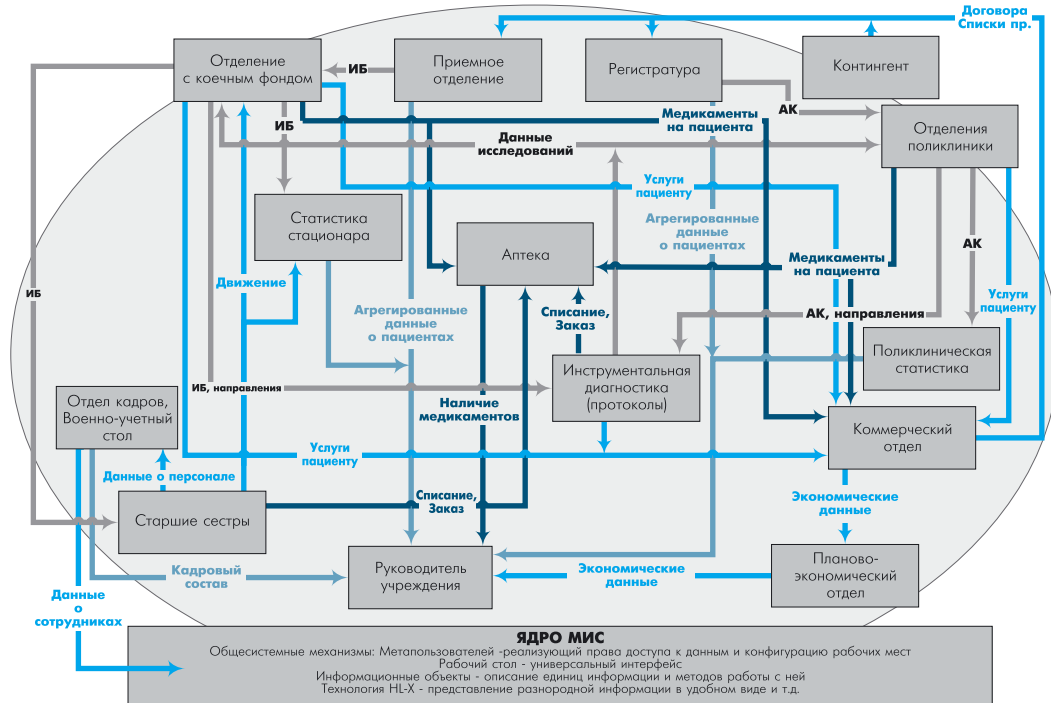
Договора
Списки пр.

Отделение с коечным фондом
ИБ
Приемное отделение
Регистратура
Контингент
ИБ
Медикаменты на пациента
АК
Отделения поликлиники
Данные исследований
Услуги пациенту
Статистика стационара
Агрегированные данные о пациентах
Аптека
Медикаменты на пациента
АК
ИБ
Движение
Агрегированные данные о пациентах
Списание, Заказ
АК, направления
Услуги пациенту
Поликлиническая статистика
ИБ, направления
Инструментальная диагностика (протоколы)
Отдел кадров, Военно-учетный стол
Наличие медикаментов
Коммерческий отдел
Услуги пациенту
Данные о персонале
Старшие сестры
Списание, Заказ
Экономические данные
Кадровый состав
Руководитель учреждения
Экономические данные
Планово-экономический отдел
Данные о сотрудниках

ЯДРО МИС
Общесистемные механизмы: Метапользователей -реализующий права доступа к данным и конфигурацию рабочих мест
Рабочий стол - универсальный интерфейс
Информационные объекты - описание единиц информации и методов работы с ней
Технология HL-X - представление разнородной информации в удобном виде и т.д.